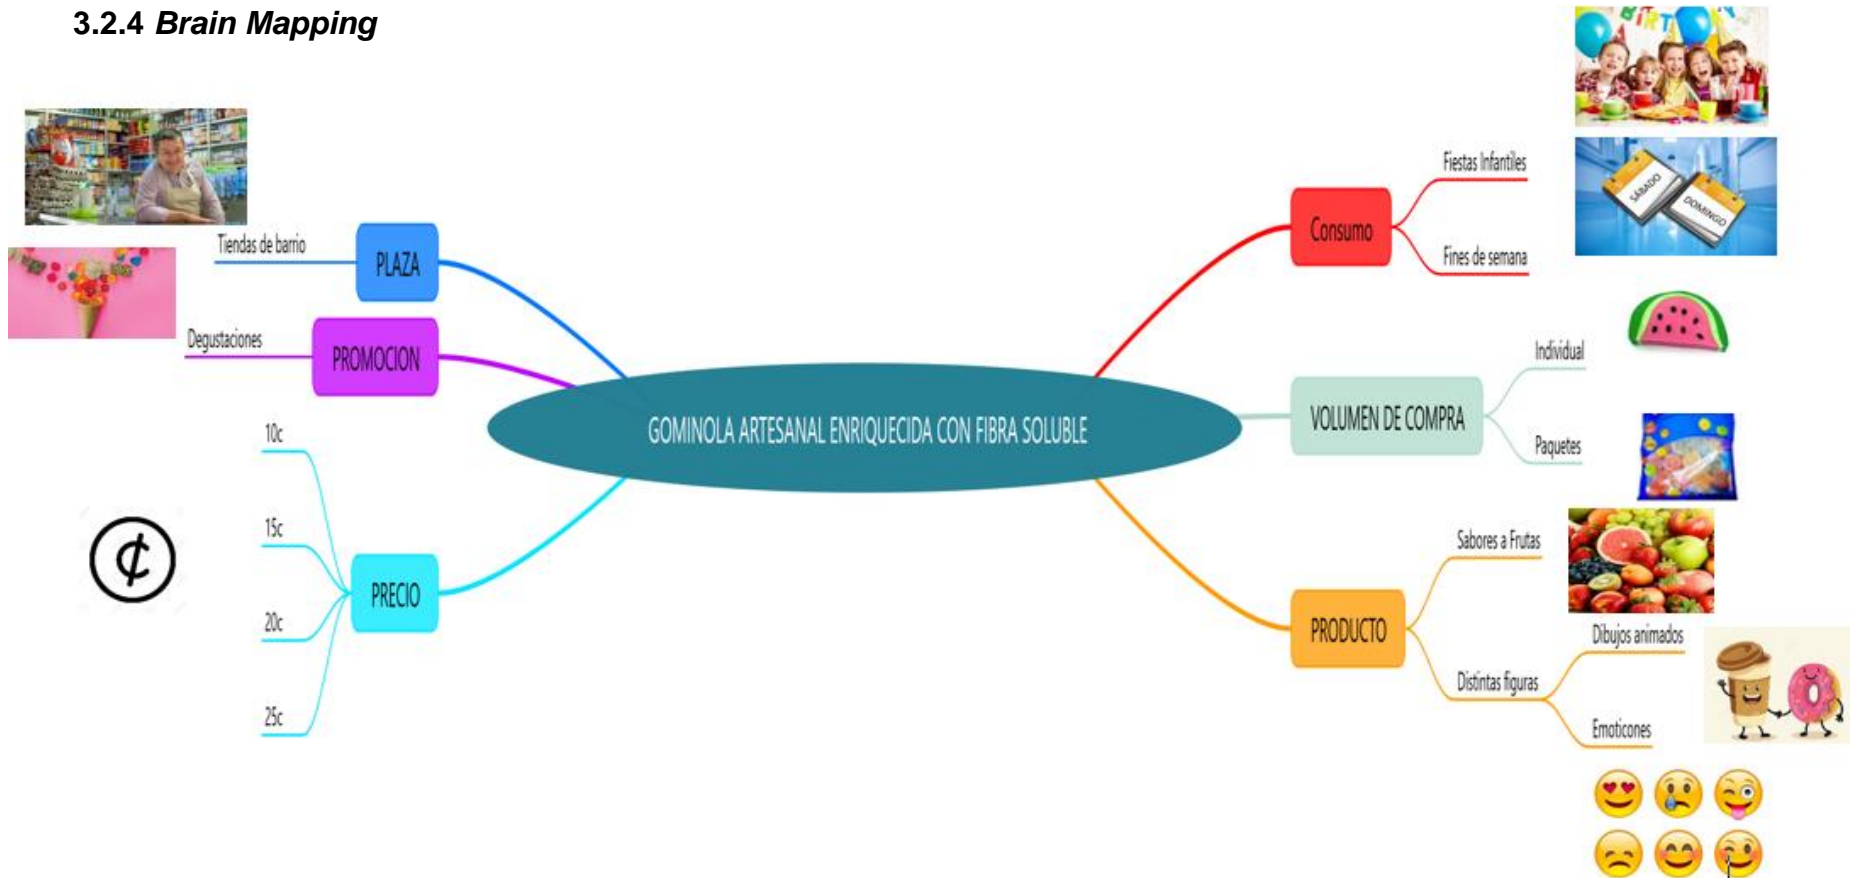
3.2.4 Brain Mapping

GOMINOLA ARTESANAL ENRIQUECIDA CON FIBRA SOLUBLE

PLAZA
Tiendas de barrio

PROMOCION
Degustaciones

PRECIO
10c
15c
20c
25c

¢

Consumo
Fiestas Infantiles
Fines de semana

SÁBADO
DOMINGO

VOLUMEN DE COMPRA
Individual
Paquetes

PRODUCTO
Sabores a Frutas
Distintas figuras
Dibujos animados
Emoticones